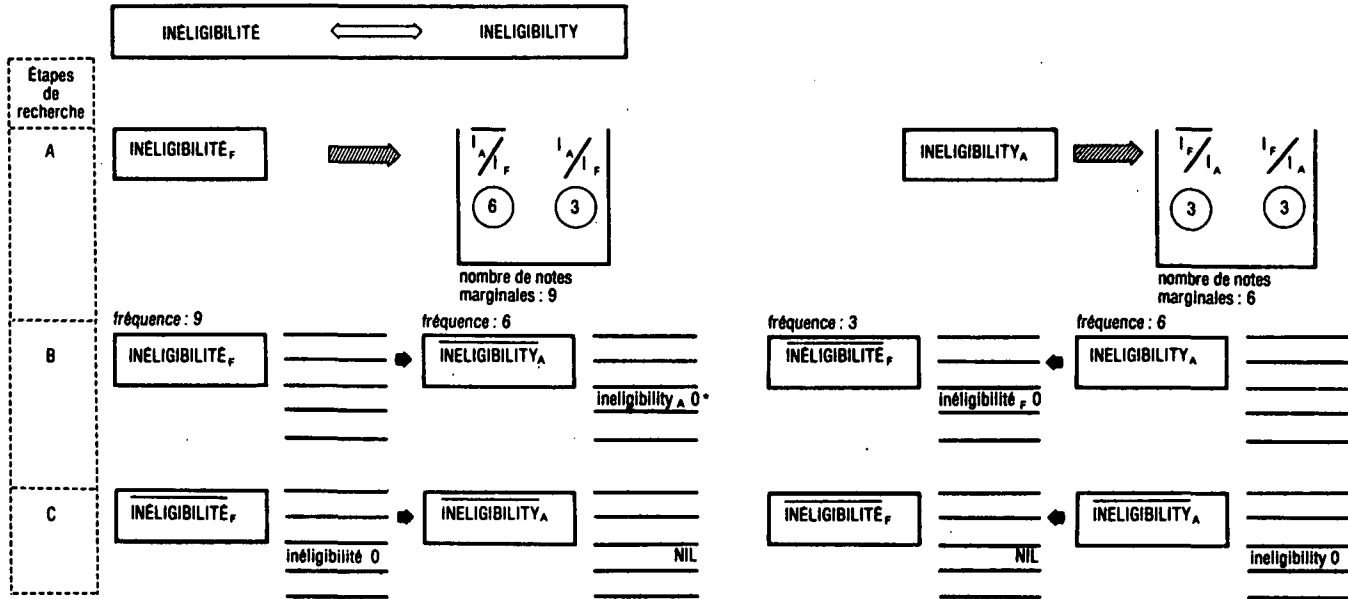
INÉLIGIBILITÉ ⟺ INELIGIBILITY

Étapes de recherche

A

$INÉLIGIBILITÉ_F$

$\overline{I_A / I_F}$ $I_A / I_F$

6 3

nombre de notes marginales : 9

$INELIGIBILITY_A$

$\overline{I_F / I_A}$ $I_F / I_A$

3 3

nombre de notes marginales : 6

B

fréquence : 9

$INÉLIGIBILITÉ_F$

fréquence : 6

$\overline{INELIGIBILITY_A}$

$ineligibility_A$ 0*

fréquence : 3

$\overline{INÉLIGIBILITÉ_F}$

$inéligibilité_F$ 0

fréquence : 6

$INELIGIBILITY_A$

C

$\overline{INÉLIGIBILITÉ_F}$

inéligibilité 0

$\overline{INELIGIBILITY_A}$

NIL

$\overline{INÉLIGIBILITÉ_F}$

NIL

$\overline{INELIGIBILITY_A}$

ineligibility 0